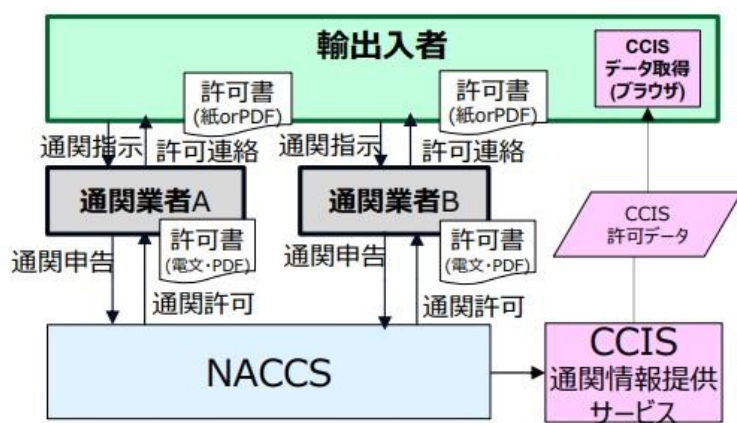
輸出入者

許可書
(紙orPDF)

許可書
(紙orPDF)

CCIS
データ取得
(ブラウザ)

通関指示

許可連絡

通関指示

許可連絡

通関業者A

通関業者B

許可書
(電文・PDF)

許可書
(電文・PDF)

CCIS
許可データ

通関申告

通関許可

通関申告

通関許可

NACCS

CCIS
通関情報提供
サービス